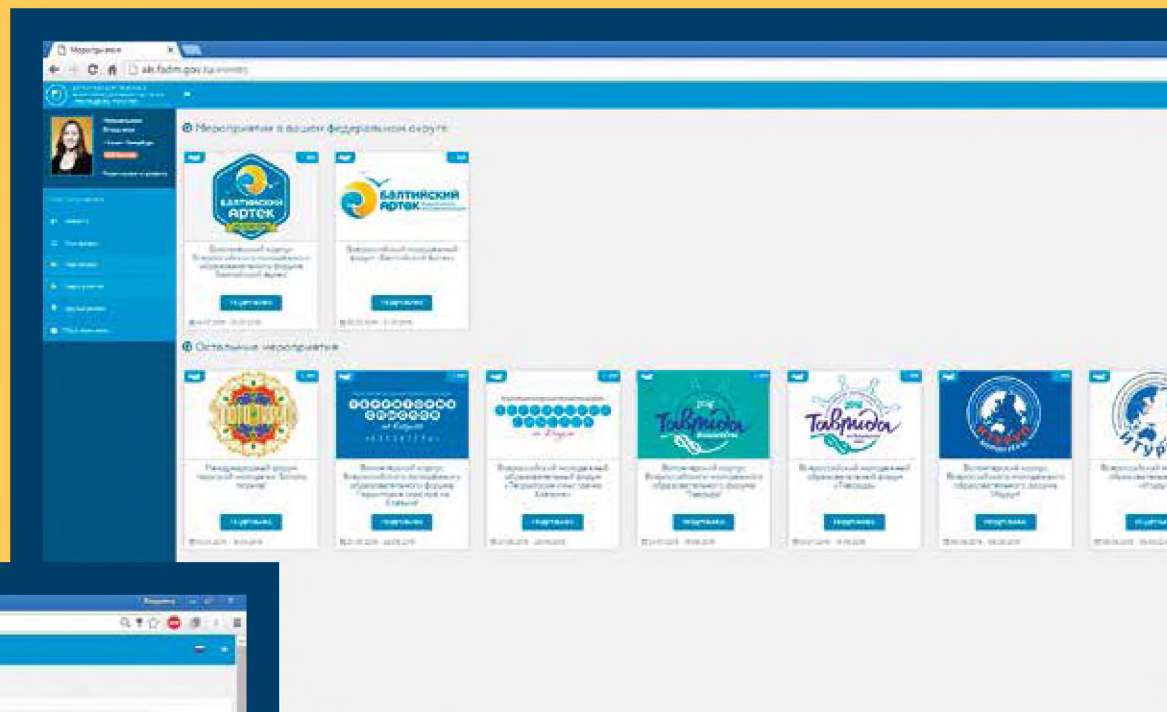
Мероприятия

ais.fadm.gov.ru

Мероприятия в вашем федеральном округе

БАЛТИЙСКИЙ АРТЕК

БАЛТИЙСКИЙ АРТЕК

Подробнее

Подробнее

Остальные мероприятия

Таврида

Таврида

ИГУРА

Подробнее

Подробнее

Подробнее

Подробнее

Подробнее

Подробнее